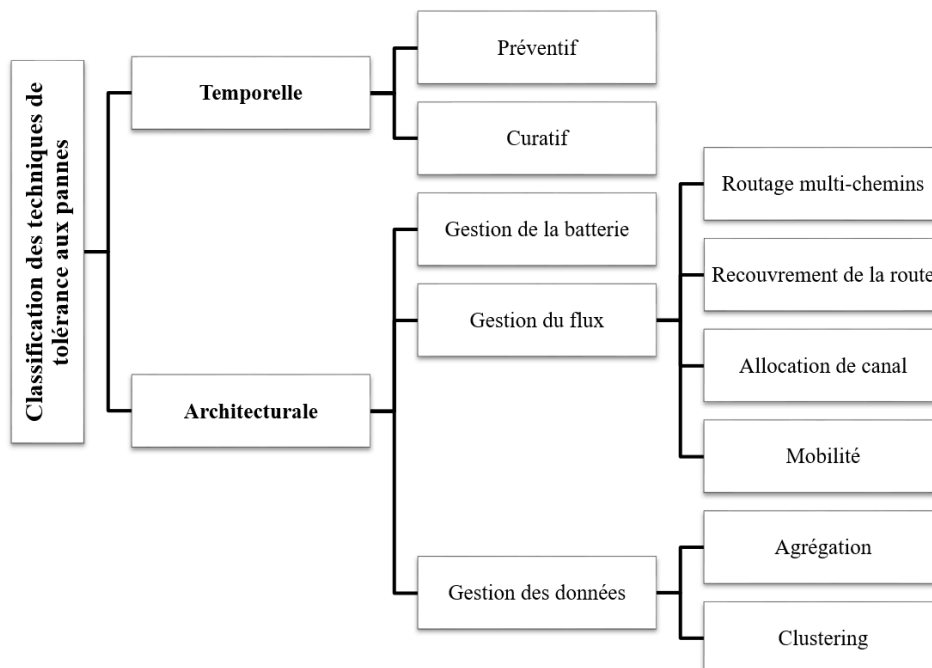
Classification des techniques de tolérance aux pannes

Temporelle

Préventif

Curatif

Architecturale

Gestion de la batterie

Gestion du flux

Routage multi-chemins

Recouvrement de la route

Allocation de canal

Mobilité

Gestion des données

Agrégation

Clustering